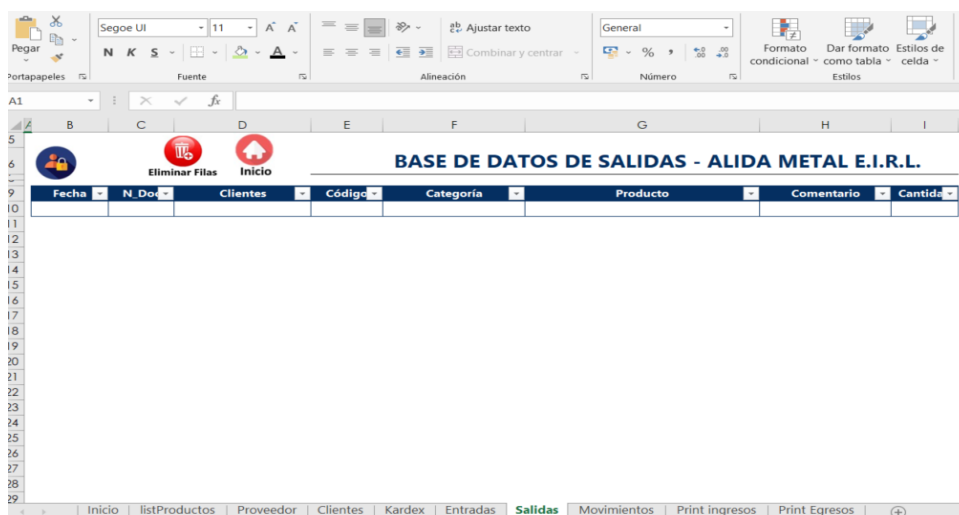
Pegar
Portapapeles
Segoe UI 11
N K S
Fuente
Ajustar texto
Combinar y centrar
Alineación
General
% ,
Número
Formato condicional
Dar formato como tabla
Estilos de celda
Estilos
A1
fx
B C D E F G H I
5
6
9
10
11
12
13
14
15
16
17
18
19
20
21
22
23
24
25
26
27
28
29
Eliminar Filas
Inicio
BASE DE DATOS DE SALIDAS - ALIDA METAL E.I.R.L.

| Fecha | N_Doc | Clientes | Código | Categoría | Producto | Comentario | Cantida |
|---|---|---|---|---|---|---|---|
| | | | | | | | |

Inicio | listProductos | Proveedor | Clientes | Kardex | Entradas | Salidas | Movimientos | Print ingresos | Print Egresos | +